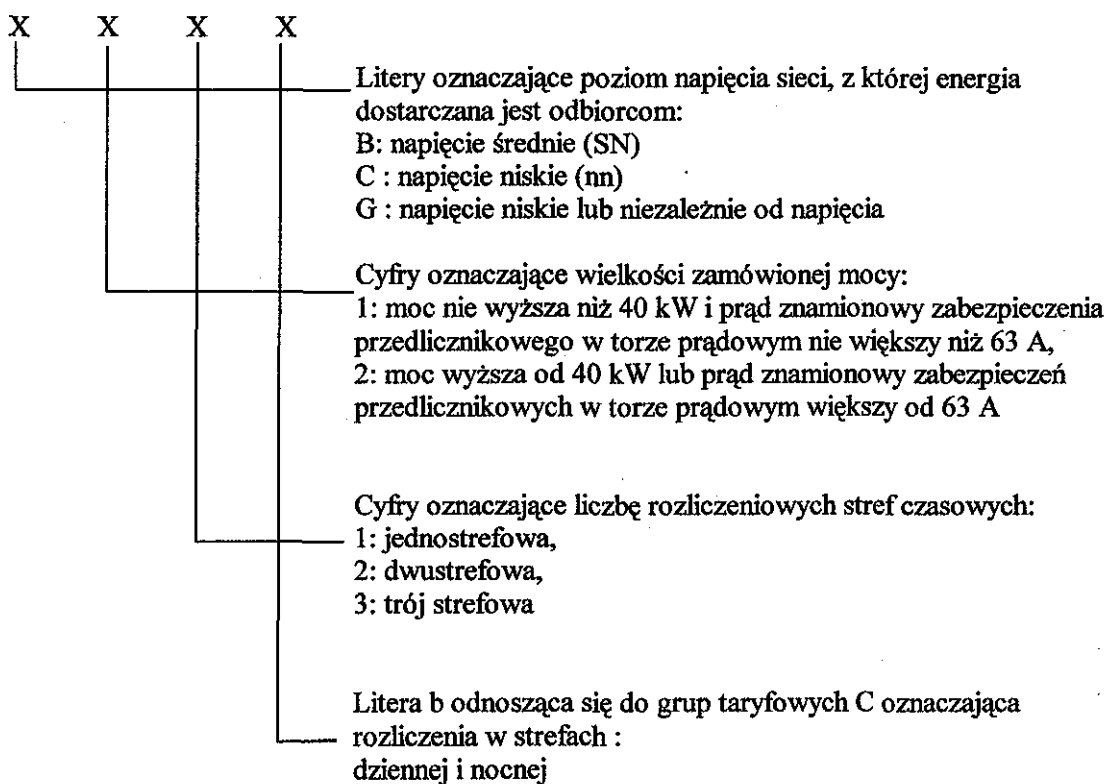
X X X X

Litery oznaczające poziom napięcia sieci, z której energia dostarczana jest odbiorcom:
B: napięcie średnie (SN)
C : napięcie niskie (nn)
G : napięcie niskie lub niezależnie od napięcia

Cyfry oznaczające wielkości zamówionej mocy:
1: moc nie wyższa niż 40 kW i prąd znamionowy zabezpieczenia przedlicznikowego w torze prądowym nie większy niż 63 A,
2: moc wyższa od 40 kW lub prąd znamionowy zabezpieczeń przedlicznikowych w torze prądowym większy od 63 A

Cyfry oznaczające liczbę rozliczeniowych stref czasowych:
1: jednostrefowa,
2: dwustrefowa,
3: trój strefowa

Litera b odnosząca się do grup taryfowych C oznaczająca rozliczenia w strefach :
dziennej i nocnej